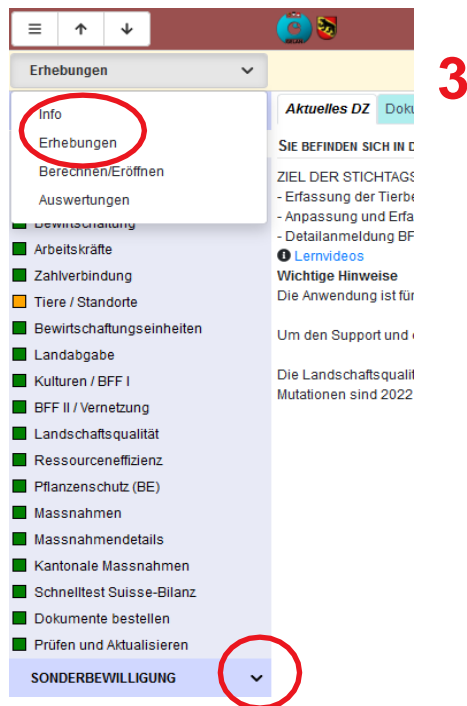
3

Erhebungen

Info
Erhebungen
Berechnen/Eröffnen
Auswertungen

Bewirtschaftung
Arbeitskräfte
Zahlverbindung
Tiere / Standorte
Bewirtschaftungseinheiten
Landabgabe
Kulturen / BFF I
BFF II / Vernetzung
Landschaftsqualität
Ressourceneffizienz
Pflanzenschutz (BE)
Massnahmen
Massnahmendetails
Kantonale Massnahmen
Schnelltest Suisse-Bilanz
Dokumente bestellen
Prüfen und Aktualisieren
SONDERBEWILLIGUNG

Aktuelles DZ | Doku

SIE BEFINDEN SICH IN D

ZIEL DER STICHTAGS
- Erfassung der Tierbe
- Anpassung und Erfa
- Detailanmeldung BF
Lernvideos
Wichtige Hinweise
Die Anwendung ist für

Um den Support und

Die Landschaftsqualit
Mutationen sind 2022